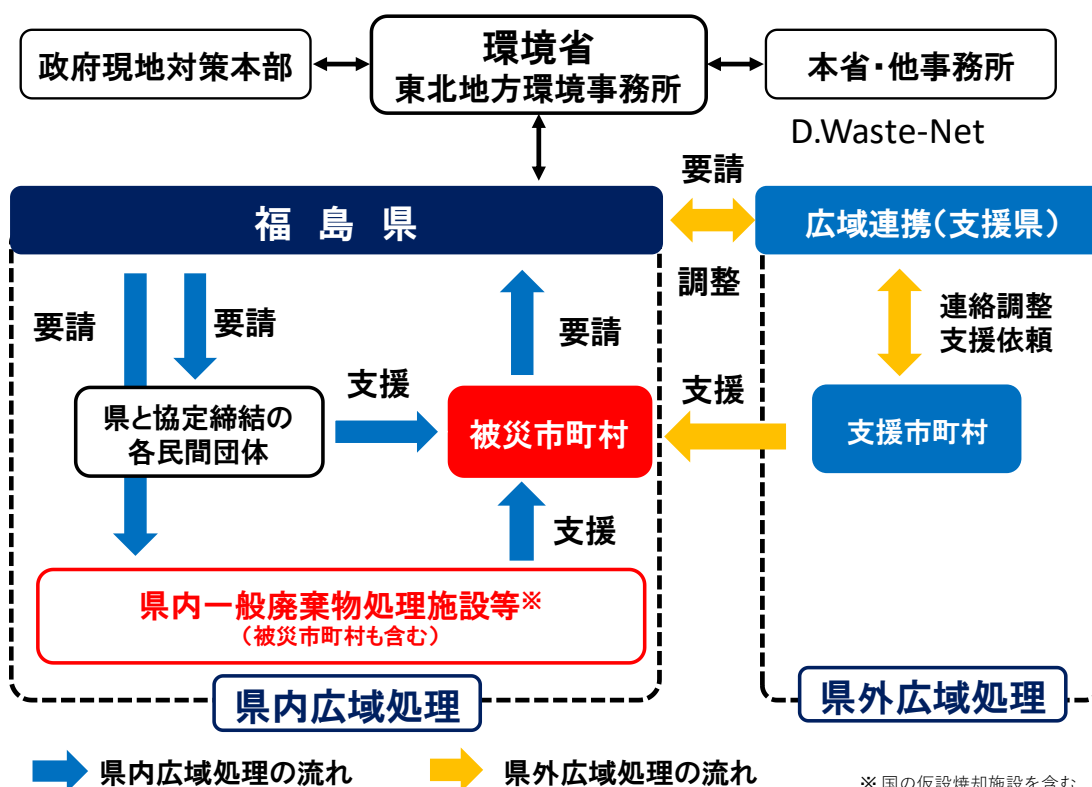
政府現地対策本部

環境省
東北地方環境事務所

本省・他事務所

D.Waste-Net

要請

福 島 県

広域連携（支援県）

調整

要請

要請

要請

連絡調整
支援依頼

支援

支援

県と協定締結の
各民間団体

被災市町村

支援市町村

支援

県内一般廃棄物処理施設等※
（被災市町村も含む）

県内広域処理

県外広域処理

県内広域処理の流れ

県外広域処理の流れ

※国の仮設焼却施設を含む